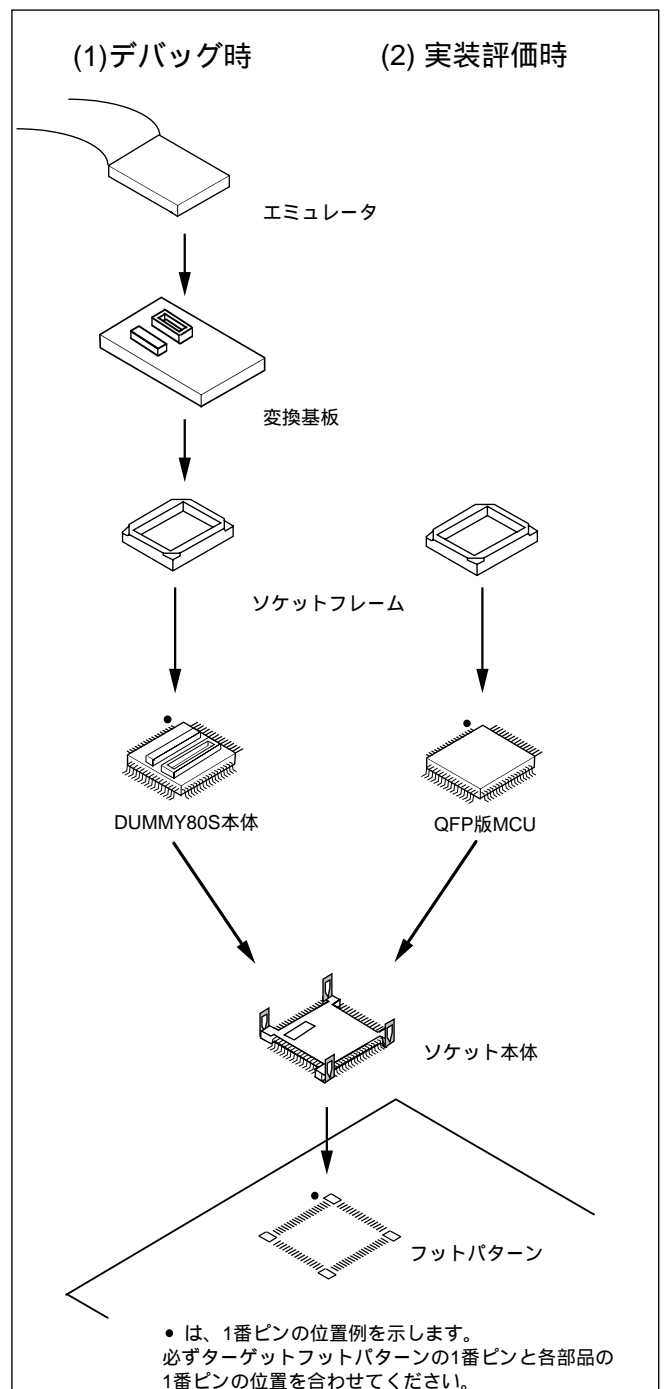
(1)デバッグ時

(2) 実装評価時

エミュレータ

変換基板

ソケットフレーム

DUMMY80S本体

QFP版MCU

ソケット本体

フットパターン

• は、1番ピンの位置例を示します。
必ずターゲットフットパターンの1番ピンと各部品の1番ピンの位置を合わせてください。